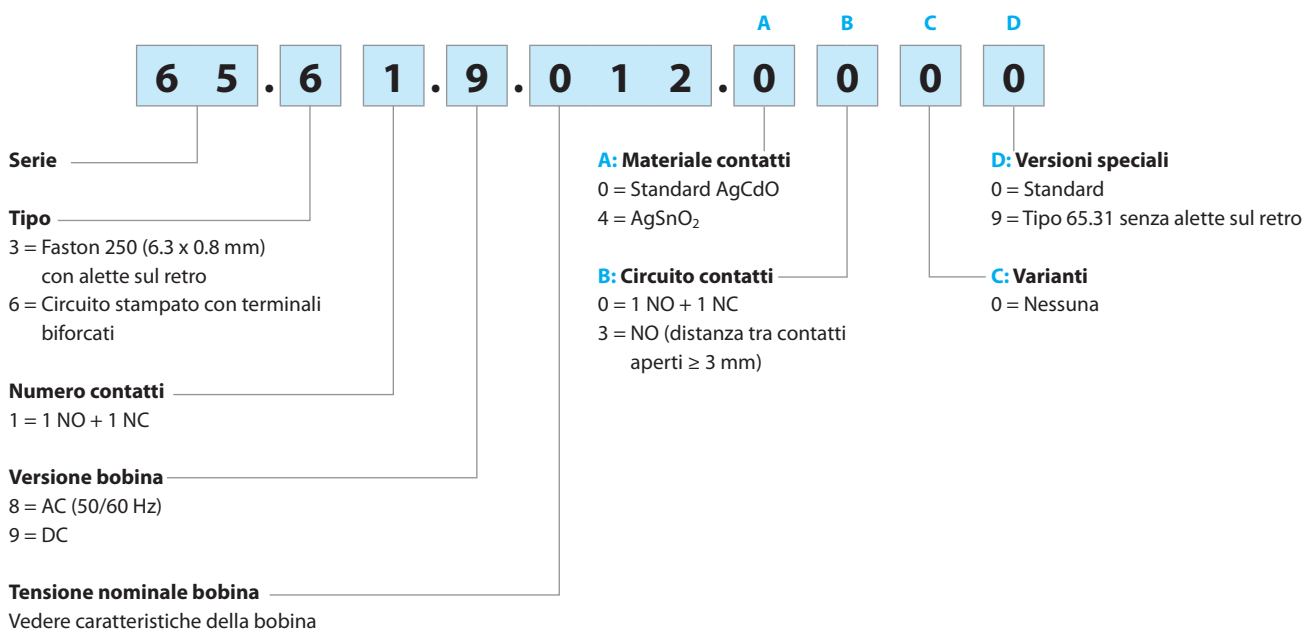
A B C D

6 5 . 6 1 . 9 . 0 1 2 . 0 0 0 0

Serie

Tipo
3 = Faston 250 (6.3 x 0.8 mm) con alette sul retro
6 = Circuito stampato con terminali biforcati

Numero contatti
1 = 1 NO + 1 NC

Versione bobina
8 = AC (50/60 Hz)
9 = DC

Tensione nominale bobina
Vedere caratteristiche della bobina

A: Materiale contatti
0 = Standard AgCdO
4 = $AgSnO_2$

B: Circuito contatti
0 = 1 NO + 1 NC
3 = NO (distanza tra contatti aperti ≥ 3 mm)

D: Versioni speciali
0 = Standard
9 = Tipo 65.31 senza alette sul retro

C: Varianti
0 = Nessuna